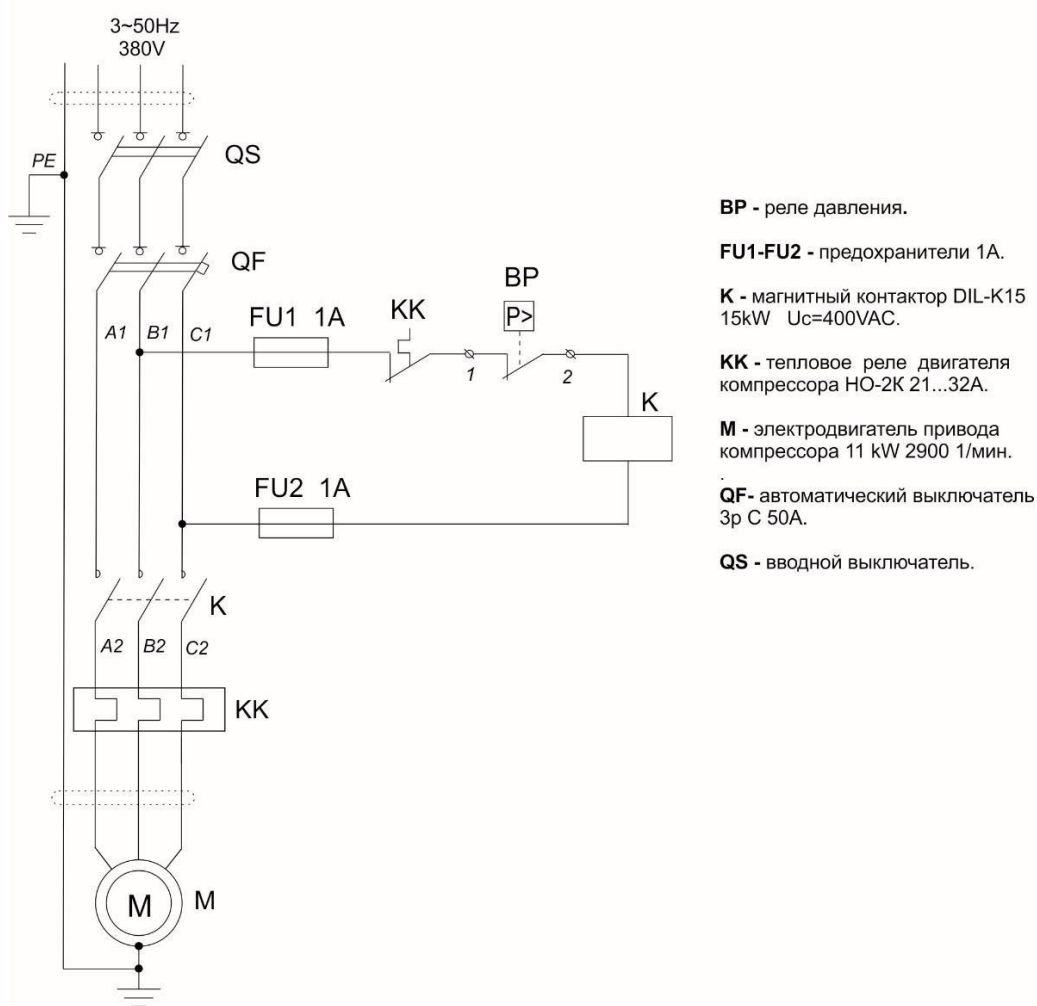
3~50Hz
380V

PE

QS

QF

A1 B1 C1

FU1 1A

KK

BP

P>

1

2

K

FU2 1A

K

A2 B2 C2

KK

M

M

**BP -** реле давления.

**FU1-FU2 -** предохранители 1А.

**K -** магнитный контактор DIL-K15 15kW Uc=400VAC.

**KK -** тепловое реле двигателя компрессора НО-2К 21...32А.

**M -** электродвигатель привода компрессора 11 kW 2900 1/мин.

**QF-** автоматический выключатель 3р С 50А.

**QS -** вводной выключатель.